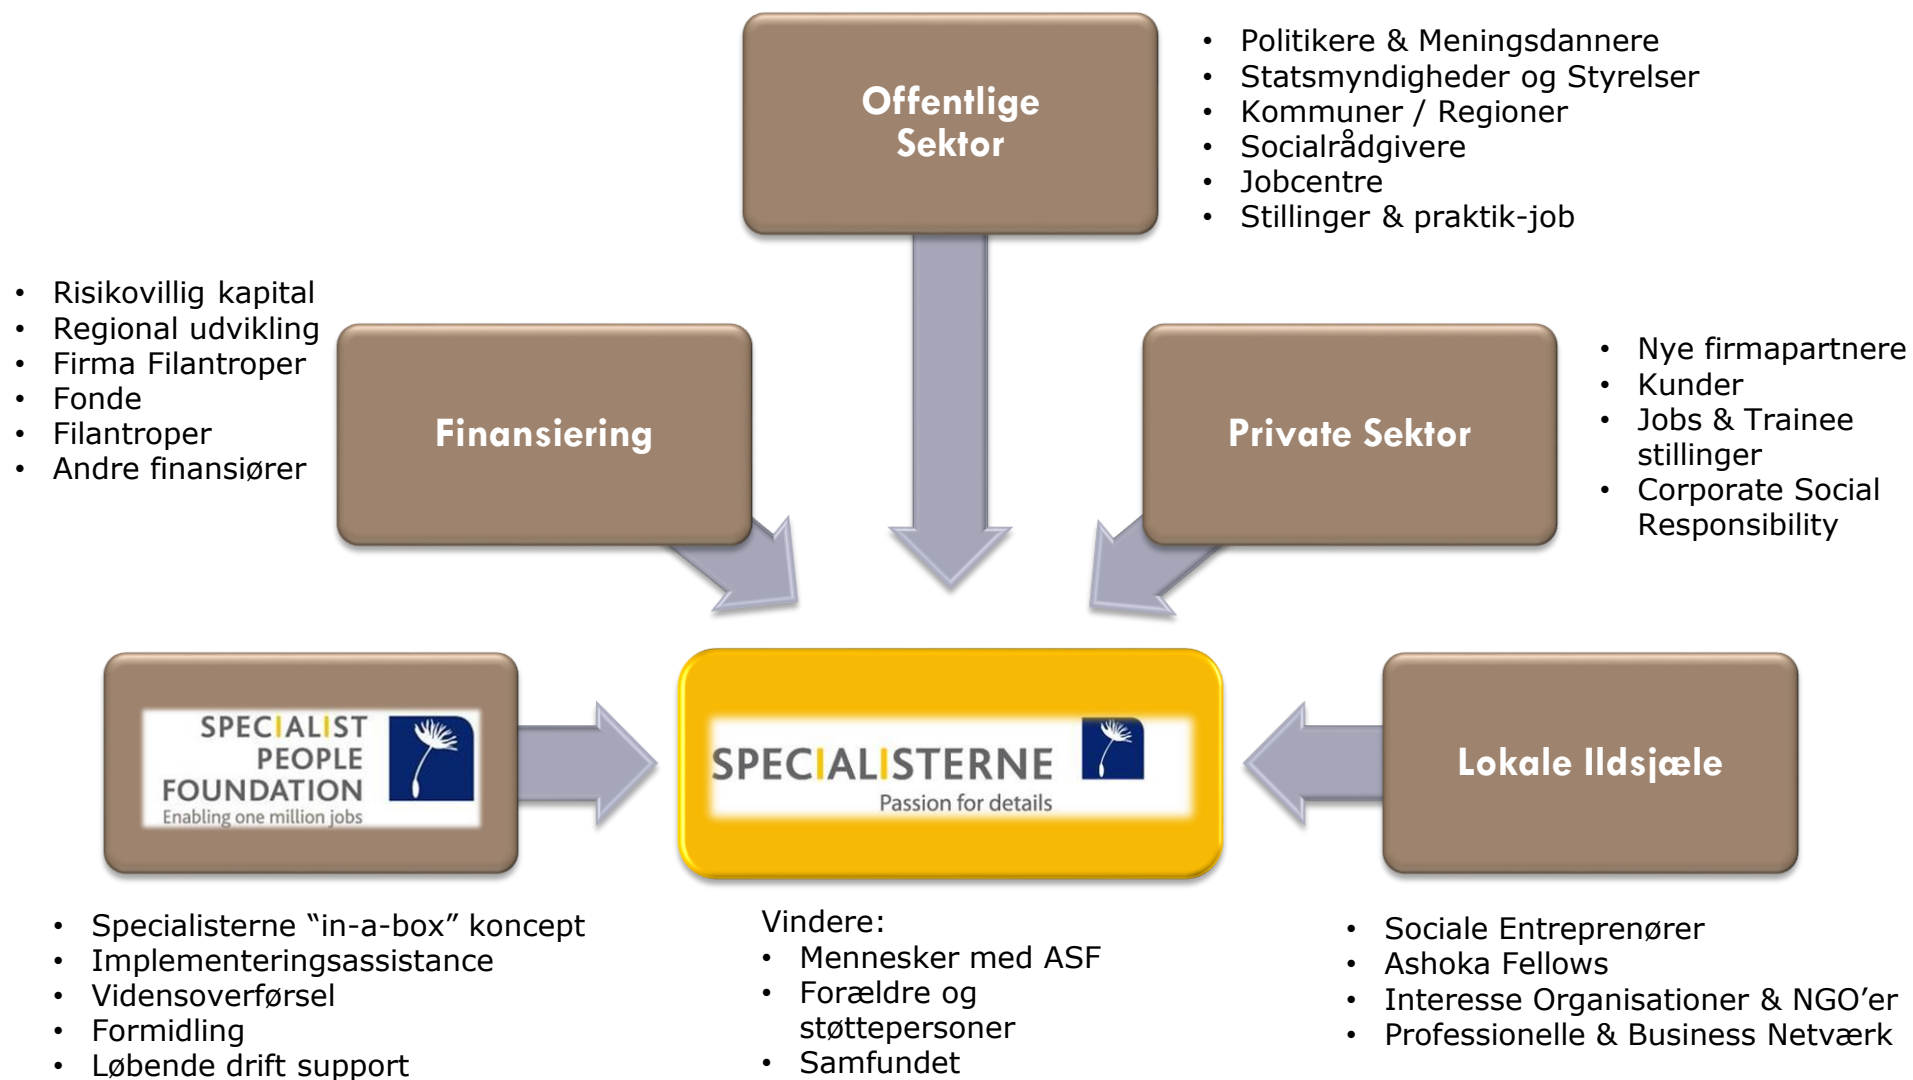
Offentlige Sektor

- Politikere & Meningsdannere
- Statsmyndigheder og Styrelser
- Kommuner / Regioner
- Socialrådgivere
- Jobcentre
- Stillinger & praktik-job

- Risikovillig kapital
- Regional udvikling
- Firma Filantroper
- Fonde
- Filantroper
- Andre finansiører

Finansiering

Private Sektor

- Nye firmapartnere
- Kunder
- Jobs & Trainee stillinger
- Corporate Social Responsibility

SPECIALIST PEOPLE FOUNDATION
Enabling one million jobs

SPECIALISTERNE
Passion for details

Lokale Ildsjæle

- Specialisterne "in-a-box" koncept
- Implementeringsassistance
- Vidensoverførsel
- Formidling
- Løbende drift support

Vindere:
- Mennesker med ASF
- Forældre og støttepersoner
- Samfundet

- Sociale Entreprenører
- Ashoka Fellows
- Interesse Organisationer & NGO'er
- Professionelle & Business Netværk